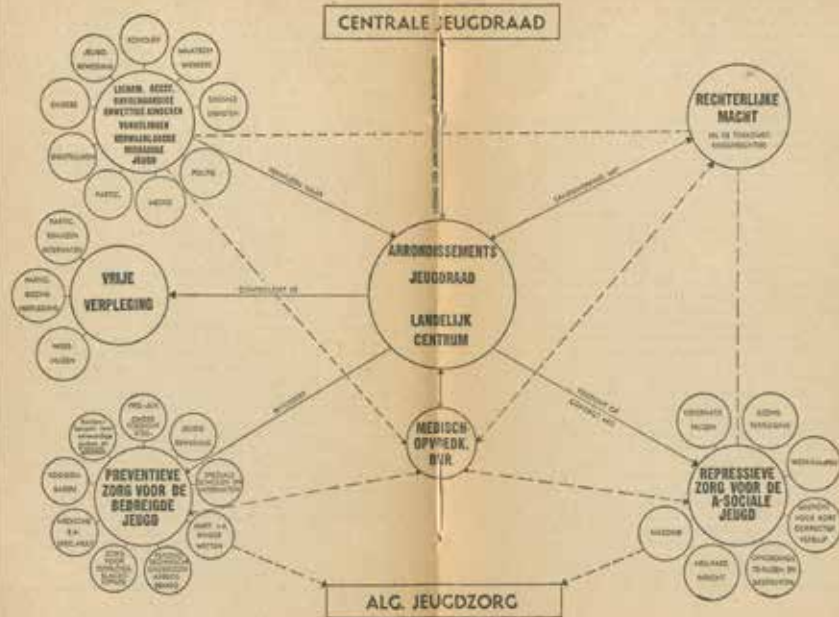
CENTRALE JEUGDRAAD

RECHTERLIJKE MACHT

ARRONDISSEMENTS JEUGDRAAD

LANDELIJK CENTRUM

VRIJE VERPLEGING

MEDISCH-OPVOEDK. BUR.

PREVENTIEVE ZORG VOOR DE BEDREIGDE JEUGD

REPRESSIEVE ZORG VOOR DE A-SOCIALE JEUGD

ALG. JEUGDZORG

LICHAM. GEEST. KARAKTERGEBREKKIGE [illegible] KINDEREN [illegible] MOEILIJKE JEUGD

SCHOLEN

JEUGD-BEWEGING

MAATSCH. WERKERS

SOCIALE DIENSTEN

POLITIE

MEDICI

PARTIC.

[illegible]

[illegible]

VERWIJZEN NAAR

SAMENWERKING MET

VERWIJZEN NAAR

PARTIC. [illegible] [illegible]

PARTIC. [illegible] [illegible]

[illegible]

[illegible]

PRE-JUV. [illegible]

JEUGD-BEWEGING

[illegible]

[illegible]

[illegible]

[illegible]

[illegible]

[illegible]

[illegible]

KINDERBESCHERMING

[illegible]

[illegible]

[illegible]

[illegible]

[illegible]

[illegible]

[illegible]